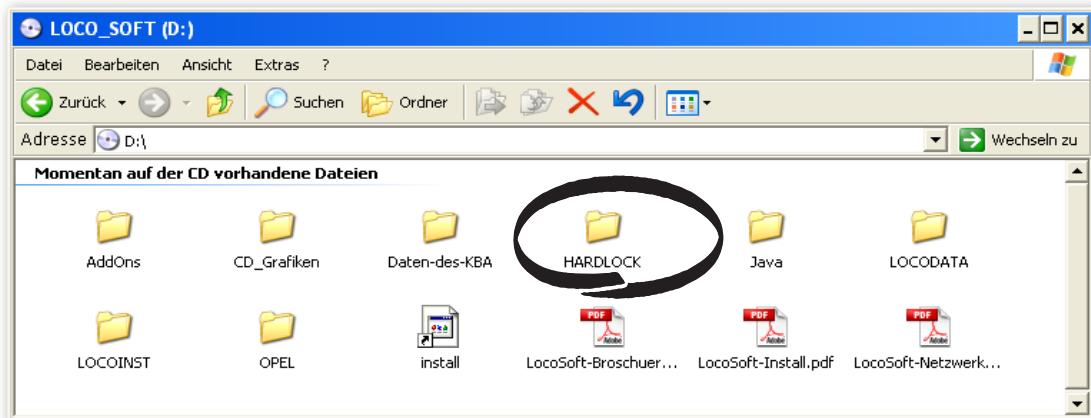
LOCO_SOFT (D:)

Datei Bearbeiten Ansicht Extras ?

Zurück Suchen Ordner

Adresse D:\

Wechseln zu

Momentan auf der CD vorhandene Dateien

AddOns
CD_Grafiken
Daten-des-KBA
HARDLOCK
Java
LOCODATA
LOCOINST
OPEL
install
PDF
LocoSoft-Broschuer...
PDF
LocoSoft-Install.pdf
PDF
LocoSoft-Netzwerk...